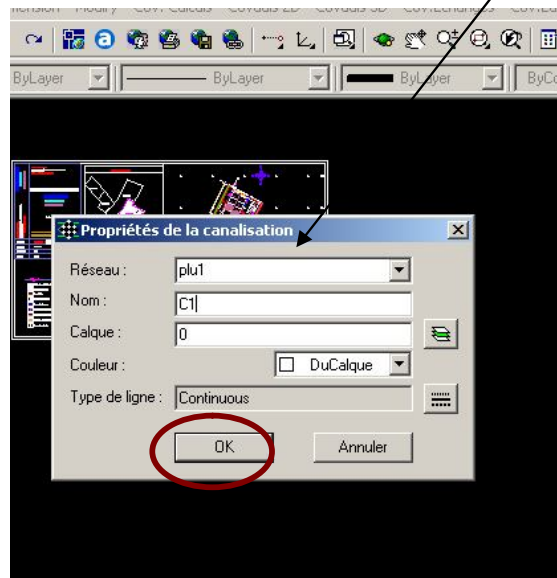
nension Modify Cov. Calculs Covadis 2D Covadis 3D Cov. Echanges Cov.E

ByLayer ByLayer ByLayer ByCo

Propriétés de la canalisation

Réseau : plu1

Nom : C1

Calque : 0

Couleur : DuCalque

Type de ligne : Continuous

OK

Annuler